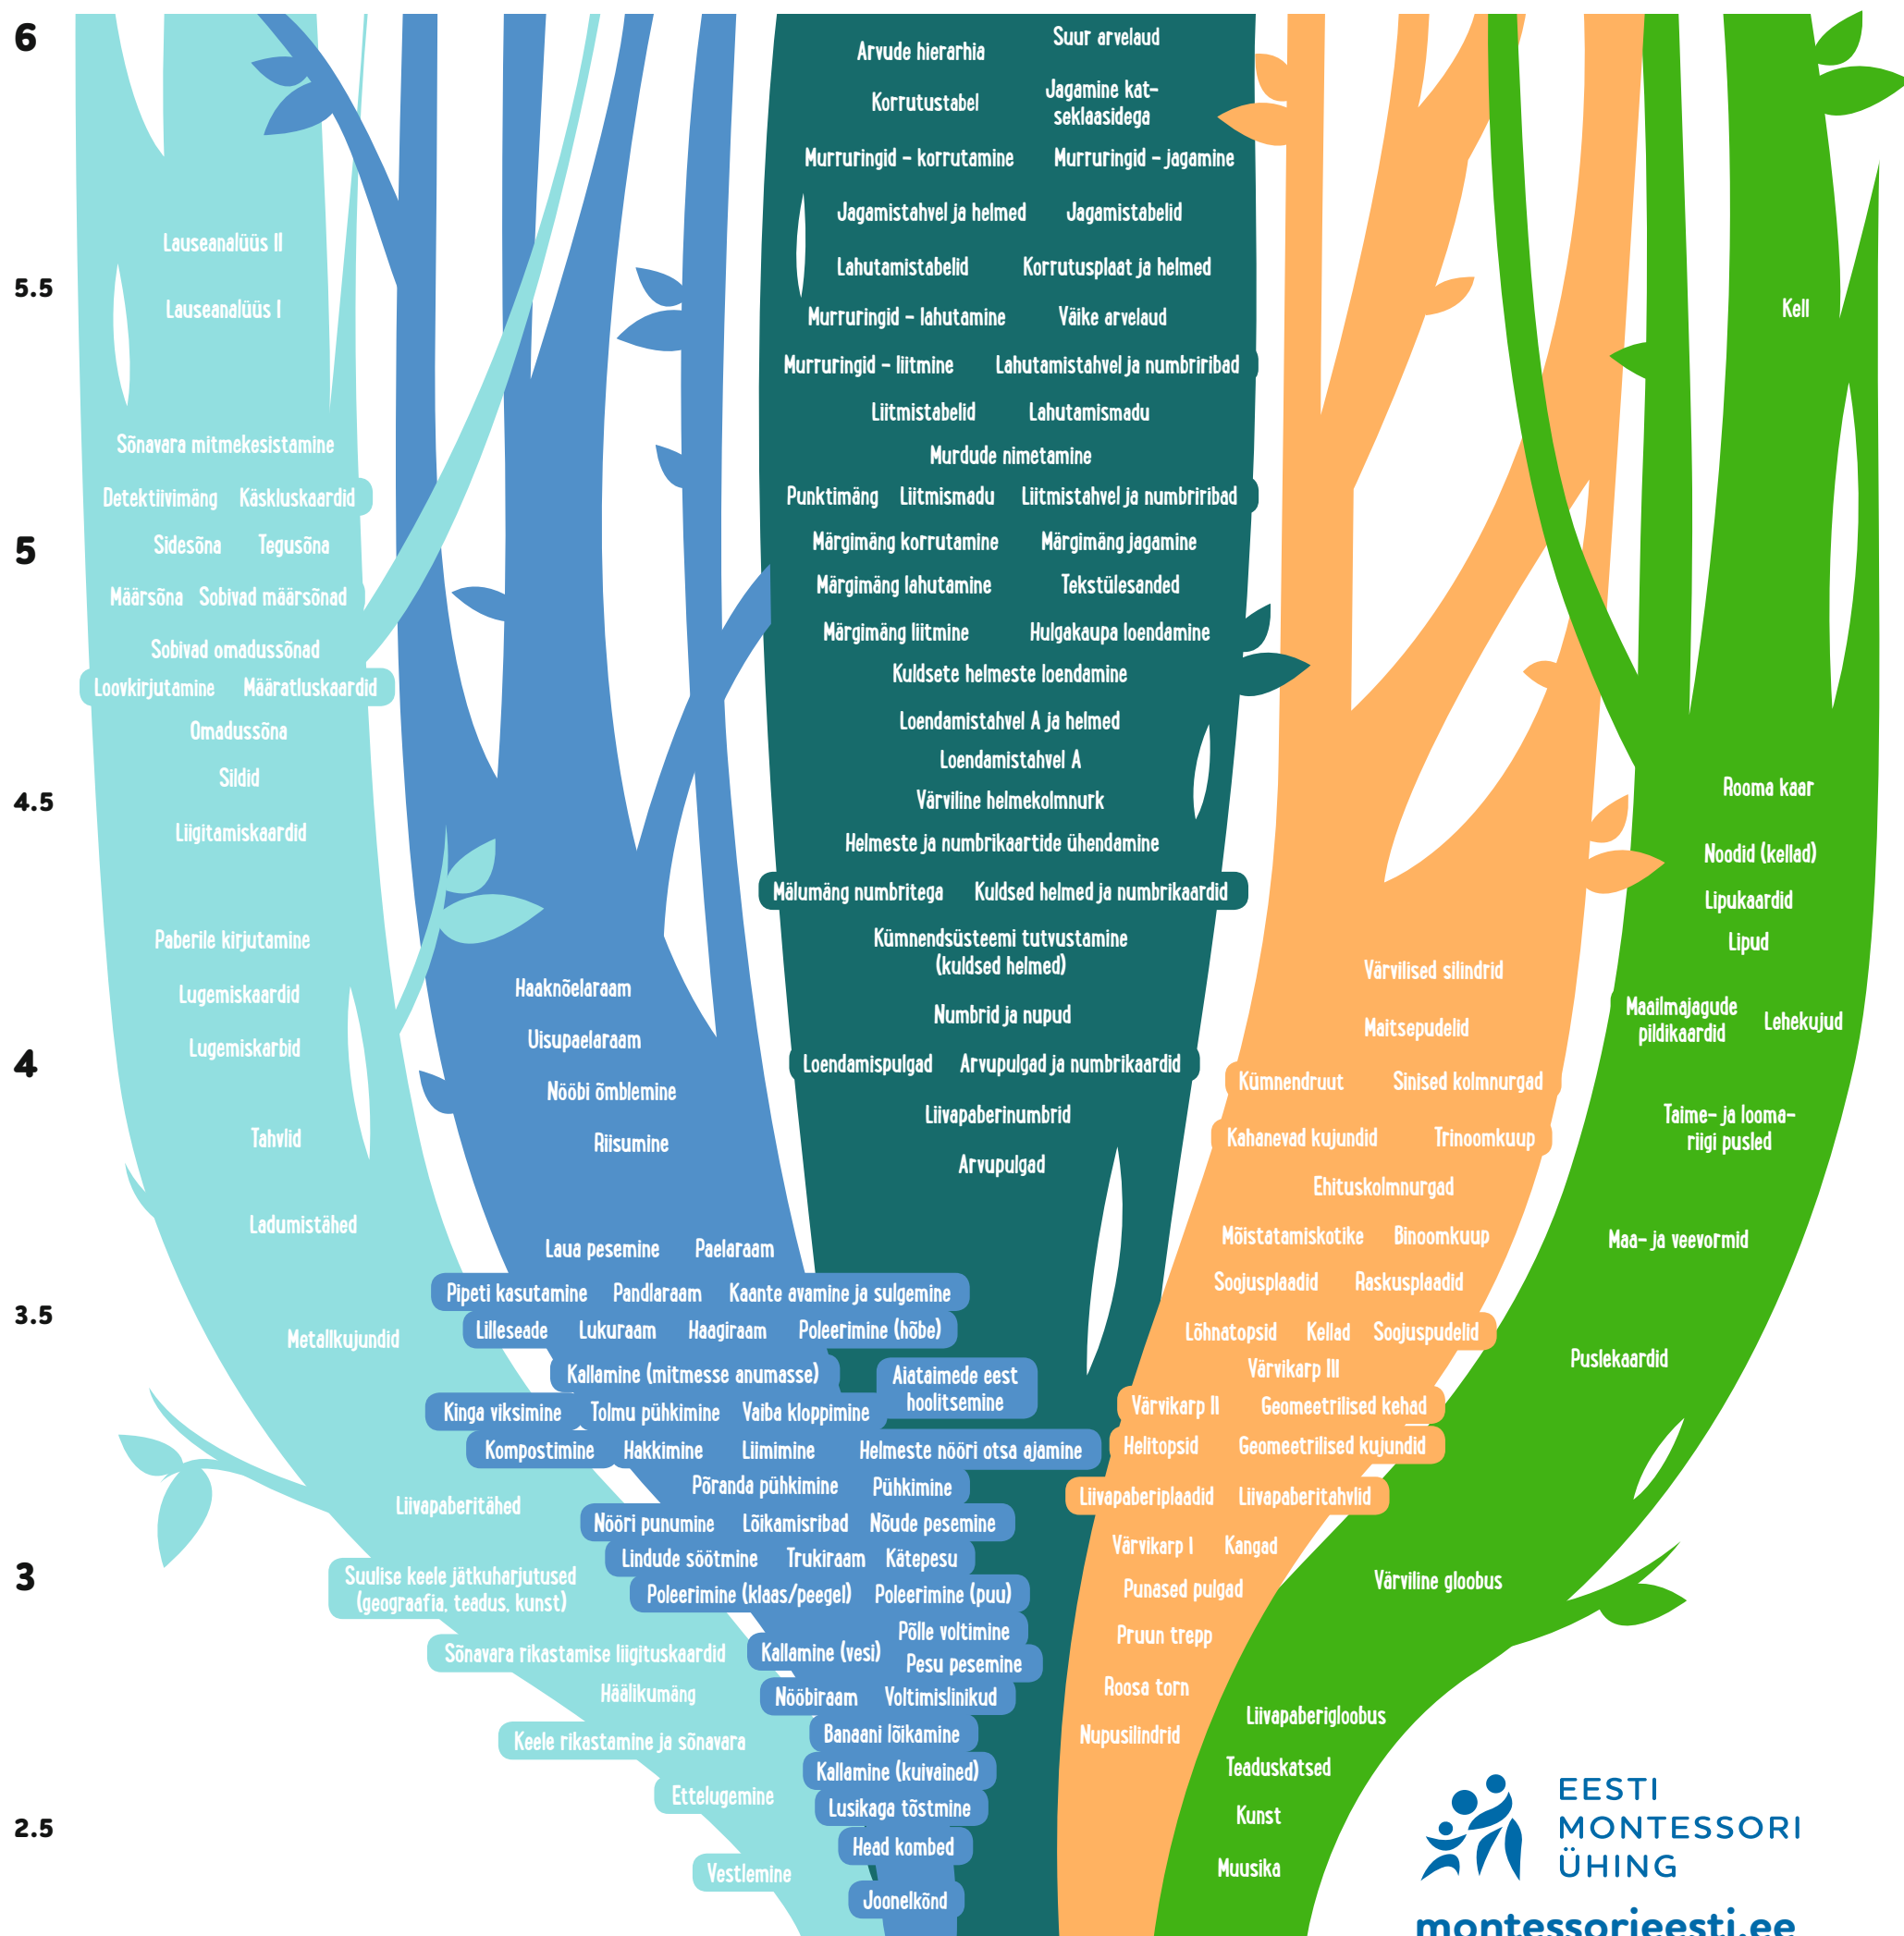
6

5.5

5

4.5

4

3.5

3

2.5

Lauseanalüüs II
Lauseanalüüs I
Sõnavara mitmekesistamine
Detektiivimäng Käskluskaardid
Sidesõna Tegusõna
Määrsõna Sobivad määrsõnad
Sobivad omadussõnad
Loovkirjutamine Määratluskaardid
Omadussõna
Sildid
Liigitamiskaardid
Paberile kirjutamine
Lugemiskaardid
Lugemiskarbid
Tahvlid
Ladumistähed
Metallkujundid
Liivapaberitähed
Suulise keele jätkuharjutused (geograafia, teadus, kunst)
Sõnavara rikastamise liigituskaardid
Häälikumäng
Keele rikastamine ja sõnavara
Ettelugemine
Vestlemine

Haaknõelaraam
Uisupaelaraam
Nööbi õmblemine
Riisumine
Laua pesemine Paelaraam
Pipeti kasutamine Pandlaraam Kaante avamine ja sulgemine
Lilleseade Lukuraam Haagiraam Poleerimine (hõbe)
Kallamine (mitmesse anumasse)
Aiataimede eest hoolitsemine
Kinga viksimine Tolmu pühkimine Vaiba kloppimine
Kompostimine Hakkimine Liimimine Helmeste nööri otsa ajamine
Põranda pühkimine Pühkimine
Nööri punumine Lõikamisribad Nõude pesemine
Lindude söötmine Trukiraam Kätepesu
Poleerimine (klaas/peegel) Poleerimine (puu)
Põlle voltimine
Kallamine (vesi)
Pesu pesemine
Nööbiraam Voltimislinikud
Banaani lõikamine
Kallamine (kuivained)
Lusikaga tõstmine
Head kombed
Joonelkõnd

Arvude hierarhia Suur arvelaud
Korrutustabel Jagamine kat-seklaasidega
Murruringid – korrutamine Murruringid – jagamine
Jagamistahvel ja helmed Jagamistabelid
Lahutamistabelid Korrutusplaat ja helmed
Murruringid – lahutamine Väike arvelaud
Murruringid – liitmine Lahutamistahvel ja numbriribad
Liitmistabelid Lahutamismadu
Murdude nimetamine
Punktimäng Liitmismadu Liitmistahvel ja numbriribad
Märgimäng korrutamine Märgimäng jagamine
Märgimäng lahutamine Tekstülesanded
Märgimäng liitmine Hulgakaupa loendamine
Kuldsete helmeste loendamine
Loendamistahvel A ja helmed
Loendamistahvel A
Värviline helmekolmnurk
Helmeste ja numbrikaartide ühendamine
Mälumäng numbritega Kuldsed helmed ja numbrikaardid
Kümnendsüsteemi tutvustamine (kuldsed helmed)
Numbrid ja nupud
Loendamispulgad Arvupulgad ja numbrikaardid
Liivapaberinumbrid
Arvupulgad

Värvilised silindrid
Maitsepudelid
Kümnendruut Sinised kolmnurgad
Kahanevad kujundid Trinoomkuup
Ehituskolmnurgad
Mõistatamiskotike Binoomkuup
Soojusplaadid Raskusplaadid
Lõhnatopsid Kellad Soojuspudelid
Värvikarp III
Värvikarp II Geomeetrilised kehad
Helitopsid Geomeetrilised kujundid
Liivapaberiplaadid Liivapaberitahvlid
Värvikarp I Kangad
Punased pulgad
Pruun trepp
Roosa torn
Nupusilindrid

Kell
Rooma kaar
Noodid (kellad)
Lipukaardid
Lipud
Maailmajagude pildikaardid
Lehekujud
Taime- ja looma-riigi pusled
Maa- ja veevormid
Puslekaardid
Värviline gloobus
Liivapaberigloobus
Teaduskatsed
Kunst
Muusika

EESTI MONTESSORI ÜHING
montessorieesti.ee